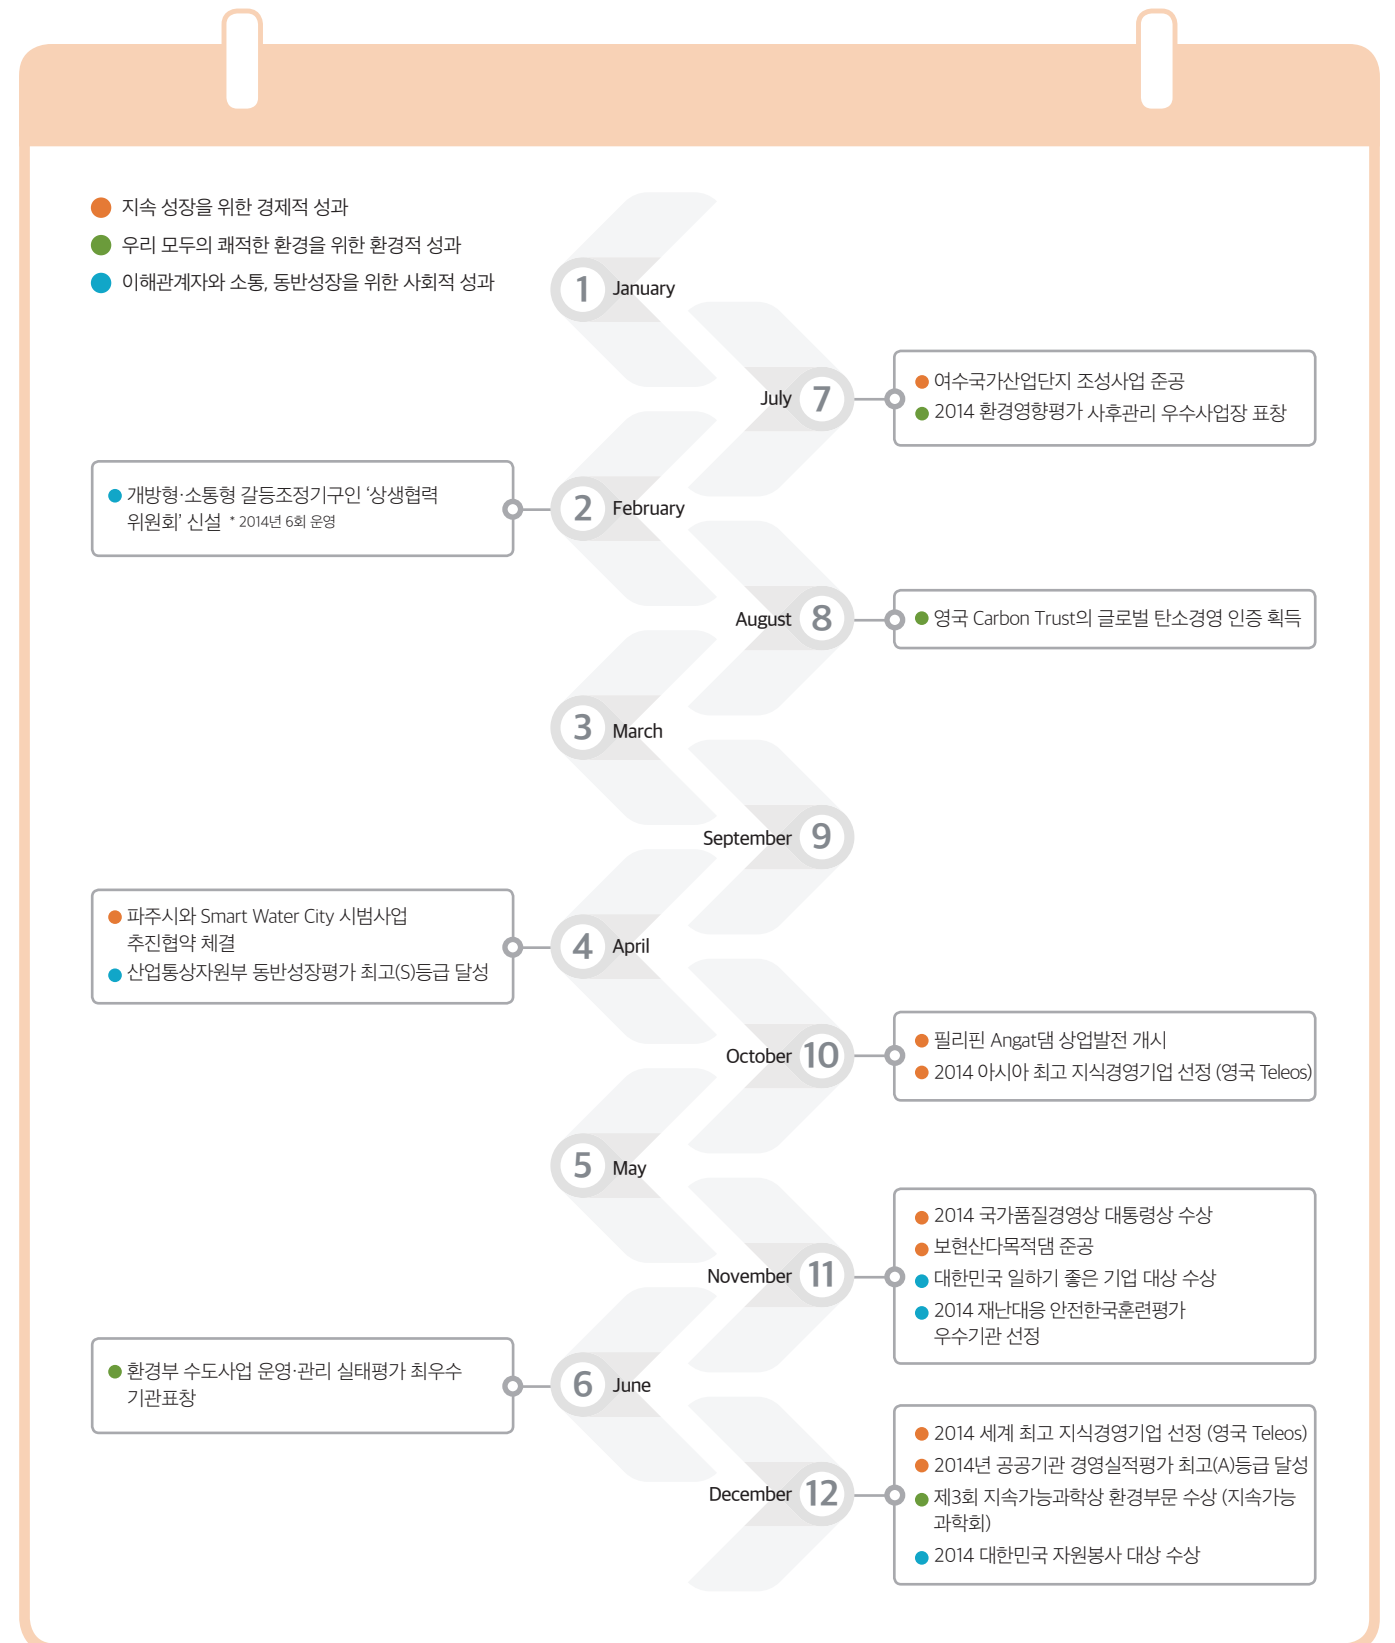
● 지속 성장을 위한 경제적 성과
● 우리 모두의 쾌적한 환경을 위한 환경적 성과
● 이해관계자와 소통, 동반성장을 위한 사회적 성과

1 January

July 7

● 여수국가산업단지 조성사업 준공
● 2014 환경영향평가 사후관리 우수사업장 표창

● 개방형·소통형 갈등조정기구인 '상생협력 위원회' 신설 * 2014년 6회 운영

2 February

August 8

● 영국 Carbon Trust의 글로벌 탄소경영 인증 획득

3 March

September 9

● 파주시와 Smart Water City 시범사업 추진협약 체결
● 산업통상자원부 동반성장평가 최고(S)등급 달성

4 April

October 10

● 필리핀 Angat댐 상업발전 개시
● 2014 아시아 최고 지식경영기업 선정 (영국 Teleos)

5 May

November 11

● 2014 국가품질경영상 대통령상 수상
● 보현산다목적댐 준공
● 대한민국 일하기 좋은 기업 대상 수상
● 2014 재난대응 안전한국훈련평가 우수기관 선정

● 환경부 수도사업 운영·관리 실태평가 최우수 기관표창

6 June

December 12

● 2014 세계 최고 지식경영기업 선정 (영국 Teleos)
● 2014년 공공기관 경영실적평가 최고(A)등급 달성
● 제3회 지속가능과학상 환경부문 수상 (지속가능 과학회)
● 2014 대한민국 자원봉사 대상 수상